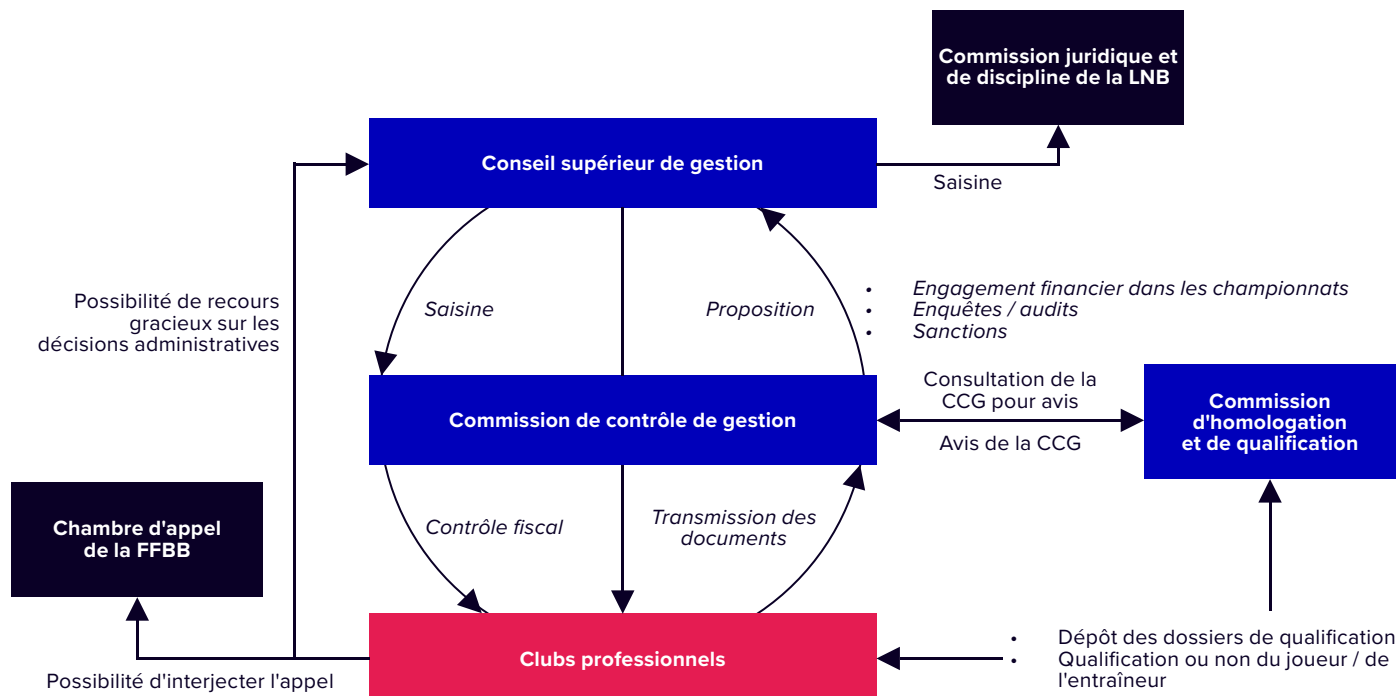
Commission juridique et de discipline de la LNB

Conseil supérieur de gestion

Saisine

Possibilité de recours gracieux sur les décisions administratives

Saisine

Proposition

- Engagement financier dans les championnats
- Enquêtes / audits
- Sanctions

Consultation de la CCG pour avis

Commission de contrôle de gestion

Avis de la CCG

Commission d'homologation et de qualification

Chambre d'appel de la FFBB

Contrôle fiscal

Transmission des documents

Clubs professionnels

- Dépôt des dossiers de qualification
- Qualification ou non du joueur / de l'entraîneur

Possibilité d'interjecter l'appel